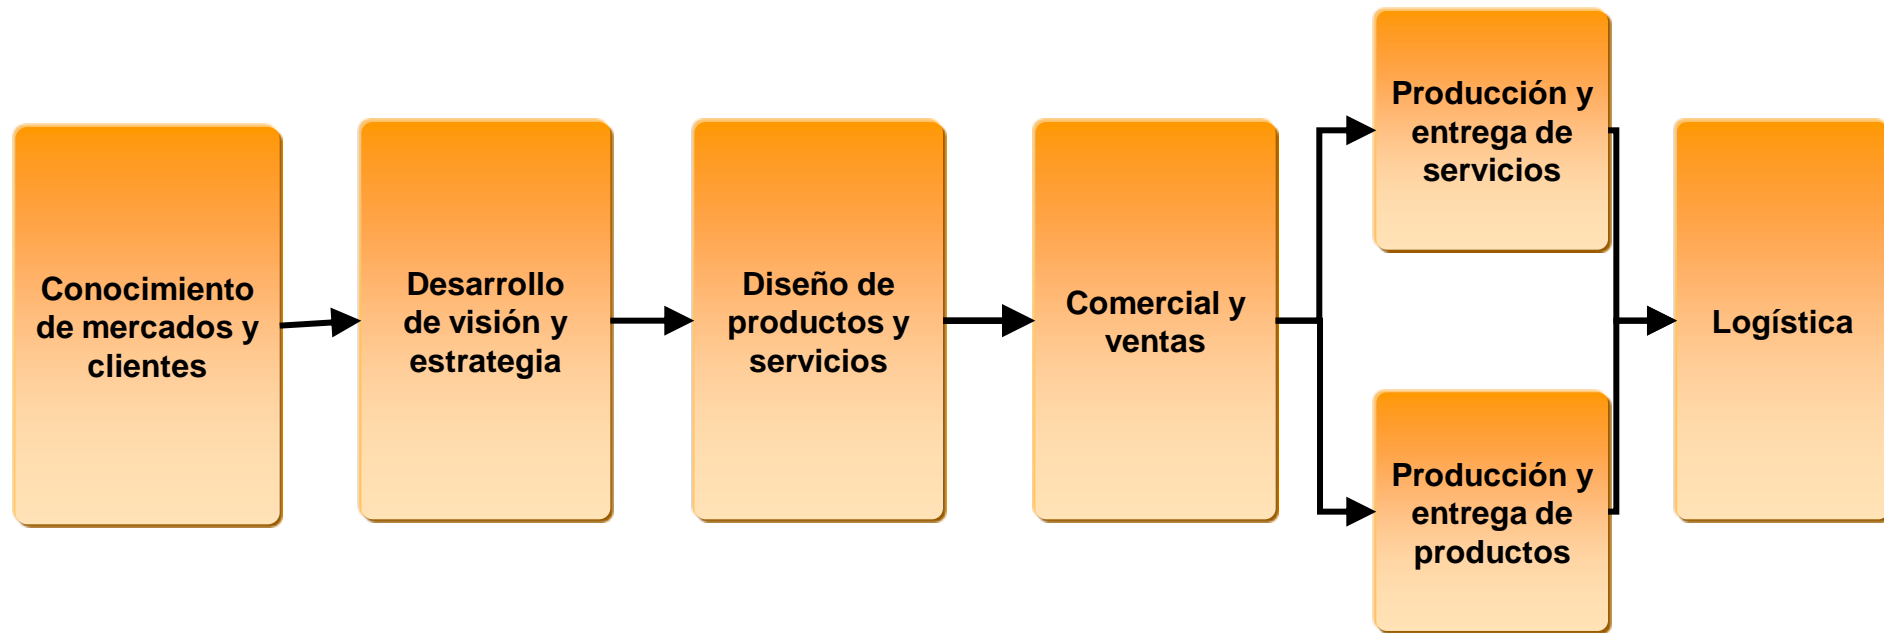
Conocimiento de mercados y clientes

Desarrollo de visión y estrategia

Diseño de productos y servicios

Comercial y ventas

Producción y entrega de servicios

Producción y entrega de productos

Logística